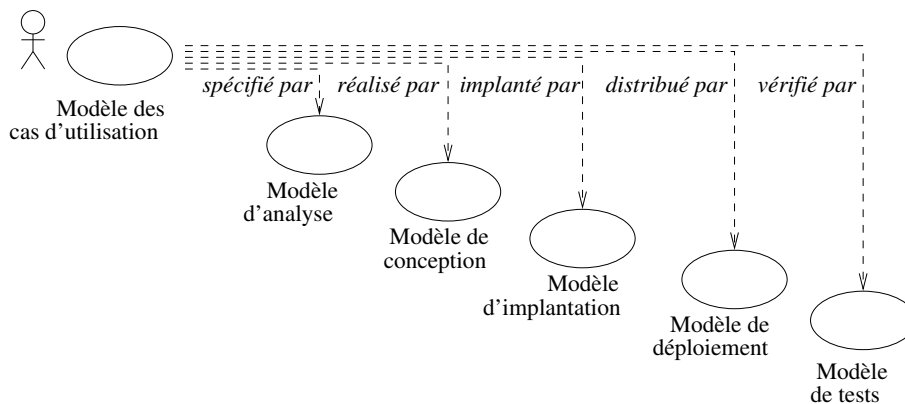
Modèle des cas d'utilisation

spécifié par

réalisé par

implanté par

distribué par

vérifié par

Modèle d'analyse

Modèle de conception

Modèle d'implantation

Modèle de déploiement

Modèle de tests